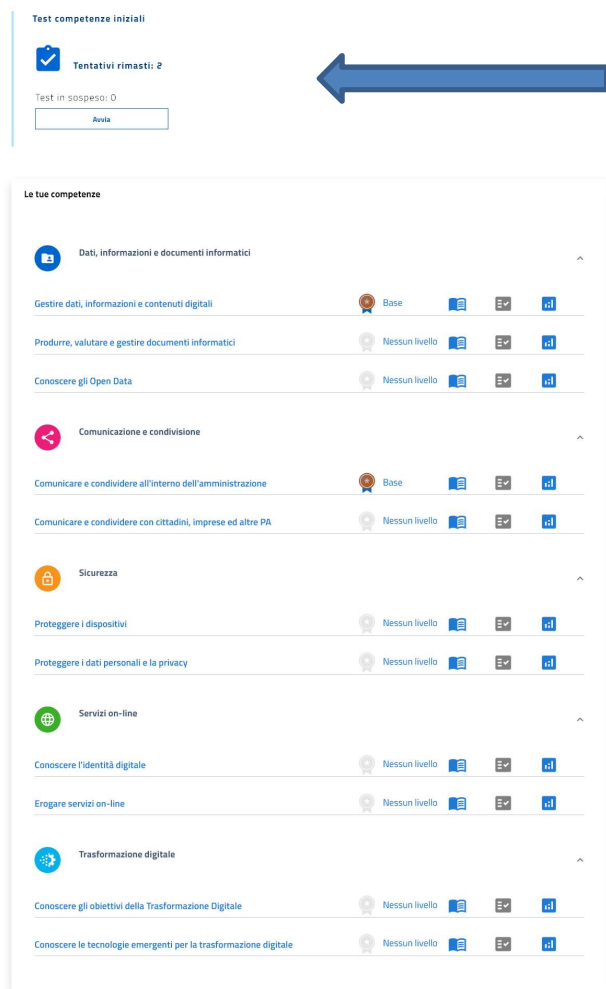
Test competenze iniziali

Tentativi rimasti: 2

Test in sospeso: 0

Avvia

Le tue competenze

Dati, informazioni e documenti informatici

Gestire dati, informazioni e contenuti digitali Base

Produrre, valutare e gestire documenti informatici Nessun livello

Conoscere gli Open Data Nessun livello

Comunicazione e condivisione

Comunicare e condividere all'interno dell'amministrazione Base

Comunicare e condividere con cittadini, imprese ed altre PA Nessun livello

Sicurezza

Proteggere i dispositivi Nessun livello

Proteggere i dati personali e la privacy Nessun livello

Servizi on-line

Conoscere l'identità digitale Nessun livello

Erogare servizi on-line Nessun livello

Trasformazione digitale

Conoscere gli obiettivi della Trasformazione Digitale Nessun livello

Conoscere le tecnologie emergenti per la trasformazione digitale Nessun livello